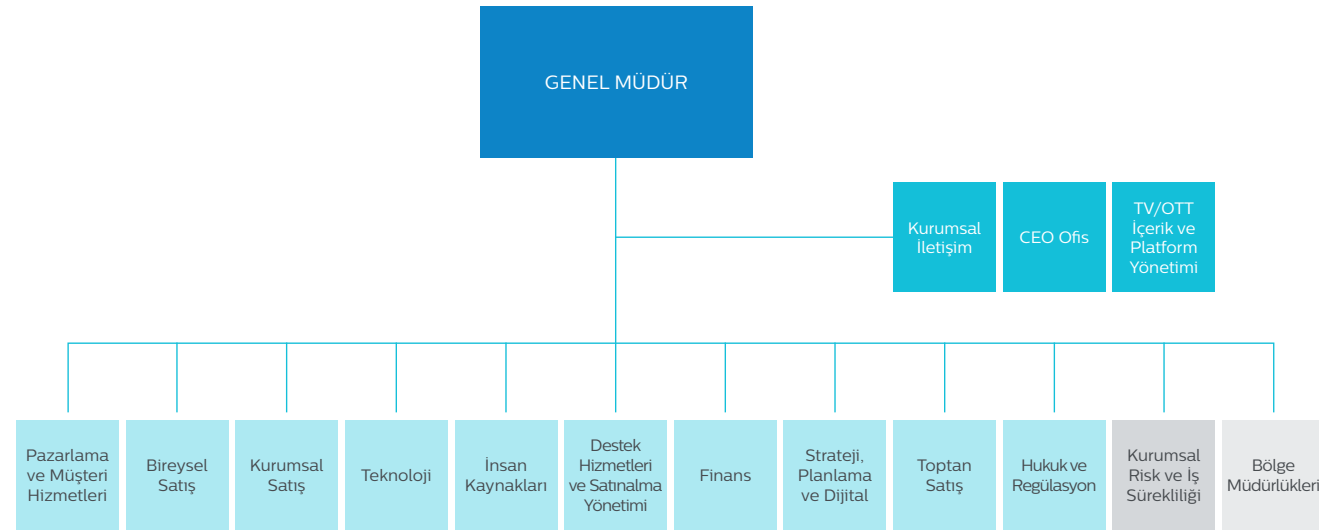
GENEL MÜDÜR

Kurumsal İletişim

CEO Ofis

TV/OTT İçerik ve Platform Yönetimi

Pazarlama ve Müşteri Hizmetleri

Bireysel Satış

Kurumsal Satış

Teknoloji

İnsan Kaynakları

Destek Hizmetleri ve Satınalma Yönetimi

Finans

Strateji, Planlama ve Dijital

Toptan Satış

Hukuk ve Regülasyon

Kurumsal Risk ve İş Sürekliliği

Bölge Müdürlükleri